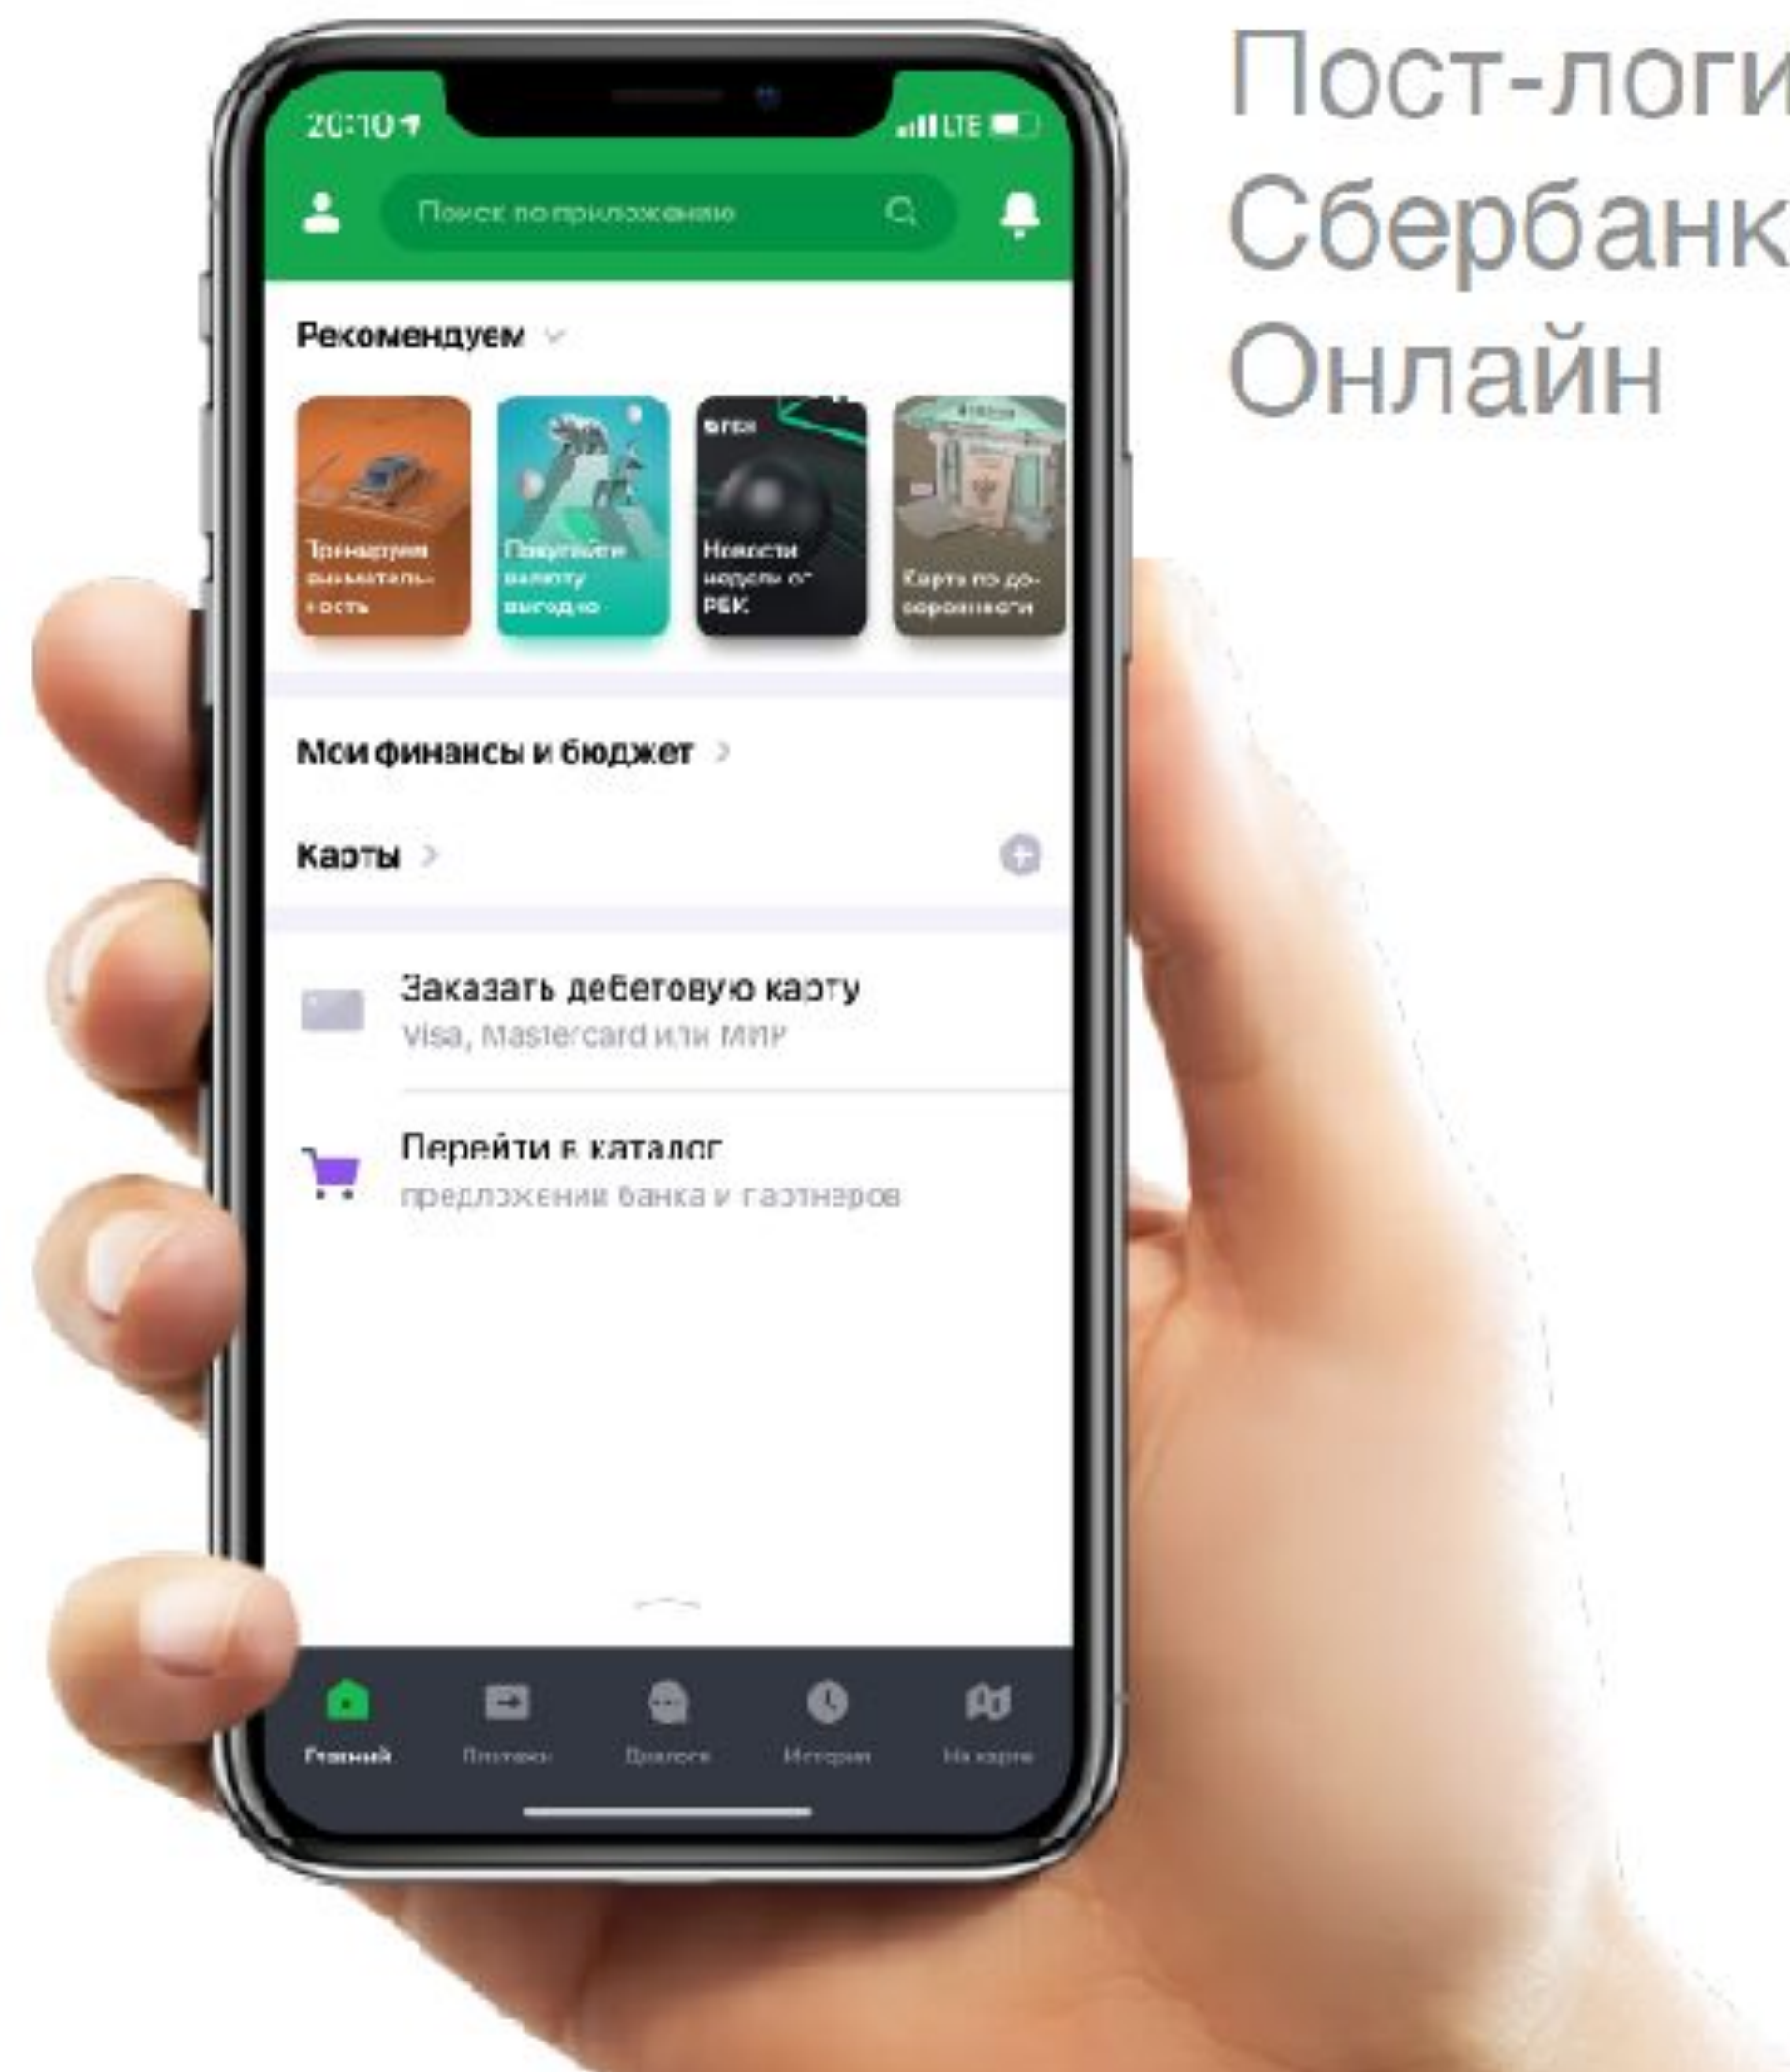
Пост-логи
Сбербанк
Онлайн

20:10

LTE

Поиск по приложению

Рекомендуем

Тренируем внимательность

Покупайте валюту выгодно

Новости недели от РБК

Карта по доверенности

Мои финансы и бюджет

Карты

Заказать дебетовую карту
Visa, Mastercard или МИР

Перейти в каталог
предложения банка и партнеров

Главный

Платежи

Диалоги

История

На карте